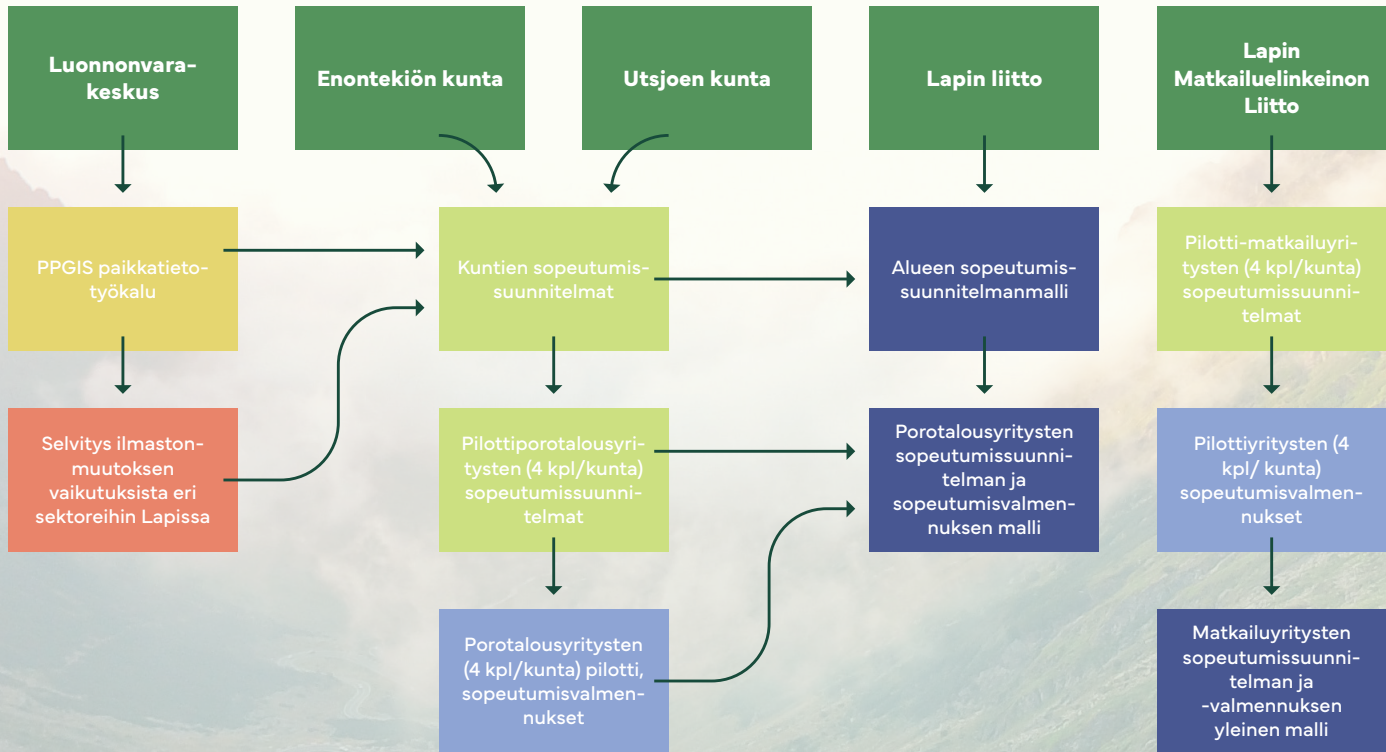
Luonnonvarakeskus

Enontekiön kunta

Utsjoen kunta

Lapin liitto

Lapin Matkailuelinkeinon Liitto

PPGIS paikkatietotyökalu

Kuntien sopeutumissuunnitelmat

Alueen sopeutumissuunnitelmanmalli

Pilotti-matkailuyritysten (4 kpl/kunta) sopeutumissuunnitelmat

Selvitys ilmastonmuutoksen vaikutuksista eri sektoreihin Lapissa

Pilottiporotalousyritysten (4 kpl/kunta) sopeutumissuunnitelmat

Porotalousyritysten sopeutumissuunnitelman ja sopeutumisvalmennuksen malli

Pilottiyritysten (4 kpl/ kunta) sopeutumisvalmennukset

Porotalousyritysten (4 kpl/kunta) pilotti, sopeutumisvalmennukset

Matkailuyritysten sopeutumissuunnitelman ja -valmennuksen yleinen malli